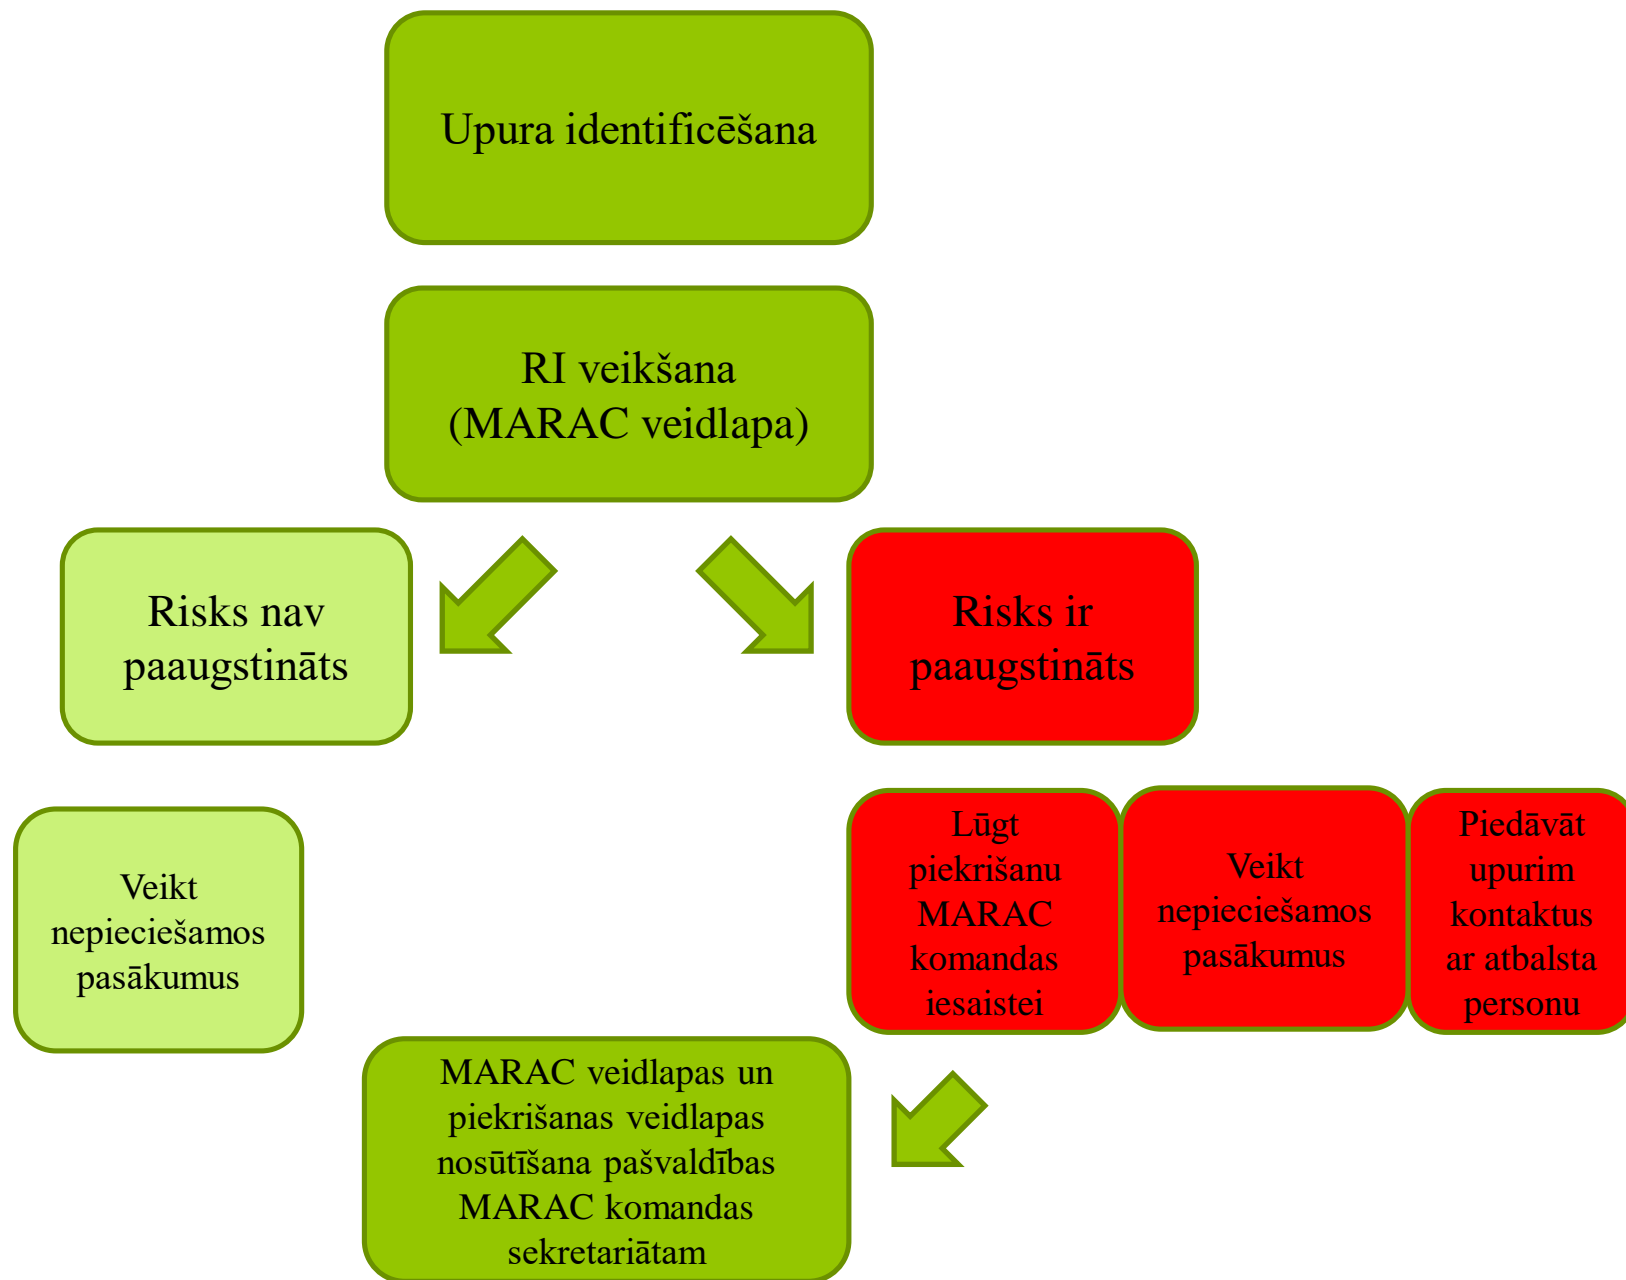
Upura identificēšana

RI veikšana (MARAC veidlapa)

Risks nav paaugstināts

Risks ir paaugstināts

Veikt nepieciešamos pasākumus

Lūgt piekrišanu MARAC komandas iesaistei

Veikt nepieciešamos pasākumus

Piedāvāt upurim kontaktus ar atbalsta personu

MARAC veidlapas un piekrišanas veidlapas nosūtīšana pašvaldības MARAC komandas sekretariātam